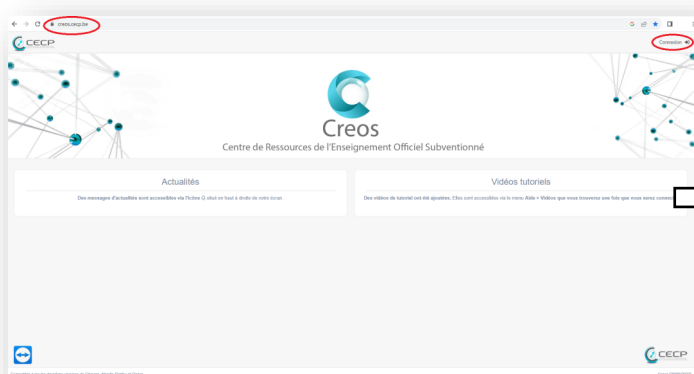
creos.cecp.be

CECP

Connexion

Creos

Centre de Ressources de l'Enseignement Officiel Subventionné

Actualités

Des messages d'actualités sont accessibles via l'icône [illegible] situé en haut à droite de votre écran

Vidéos tutoriels

Des vidéos de tutoriel ont été ajoutées. Elles sont accessibles via le menu Aide > Vidéos que vous trouverez une fois que vous serez connec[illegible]

CECP

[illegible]

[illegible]